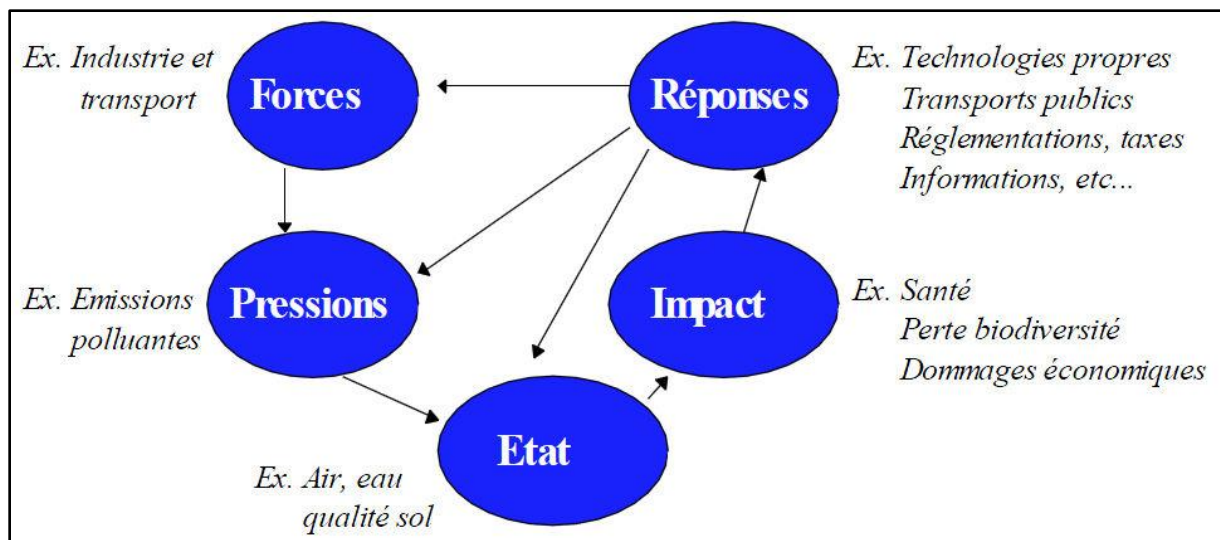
Ex. Industrie et transport

Forces

Réponses

Ex. Technologies propres
Transports publics
Réglementations, taxes
Informations, etc...

Ex. Emissions polluantes

Pressions

Impact

Ex. Santé
Perte biodiversité
Dommages économiques

Etat

Ex. Air, eau qualité sol